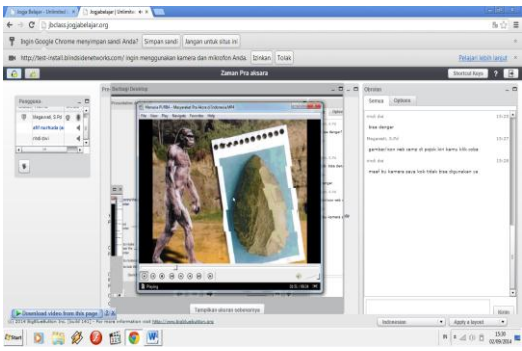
Jogja Belajar - Unlimited | Jogjabelajar | Unlimited

jbclass.jogjabelajar.org

Ingin Google Chrome menyimpan sandi Anda? Simpan sandi Jangan untuk situs ini

http://test-install.blindsidenetworks.com/ ingin menggunakan kamera dan mikrofon Anda. Izinkan Tolak

Pelajari lebih lanjut

Zaman Pra aksara

Shortcut Keys

Pengguna

Magaretit, S.Pd

afif rochada

Pre Sharing Desktop

Manusia PURBA - Masyarakat Pra Aksara di Indonesia.MP4

File View Play Navigate Favorites Help

Pausing

Tampilkan ukuran sebenarnya

Obrolan

Semua Options

mesti ak

bisa dengar

Magaretit, S.Pd

gambarnnn nek sama di pojok kiri kamu klik saja

mesti ak

maaf itu kamera saya kok tidak bisa digunakan ya

Kirim

Download video from this page

(c) 2014 BigBlueButton Inc. (build 181) - For more information visit http://www.bigbluebutton.org

Indonesian

Apply a layout

Start

15:30
02/09/2014